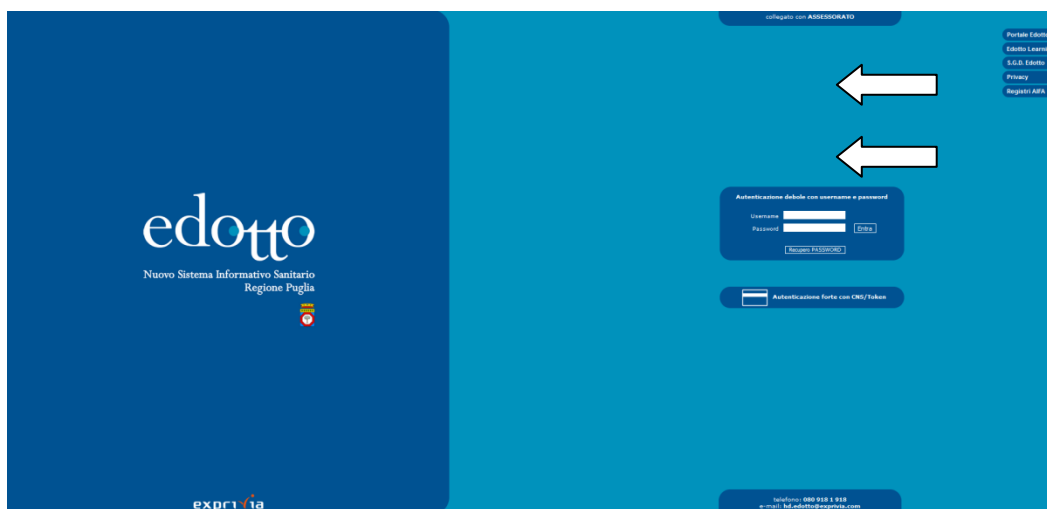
edotto
Nuovo Sistema Informativo Sanitario
Regione Puglia

exprivia

collegato con ASSESSORATO

Portale Edott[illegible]
Edotto Learni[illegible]
S.G.D. Edotto
Privacy
Registri AIFA

Autenticazione debole con username e password
Username
Password
Entra
Recupero PASSWORD

Autenticazione forte con CNS/Token

telefono: 080 918 1 918
e-mail: hd.edotto@exprivia.com